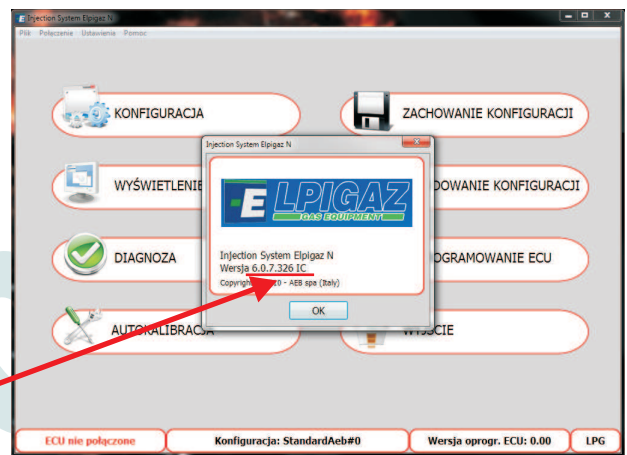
Injection System Elpigaz N

Plik Połączenie Ustawienia Pomoc

KONFIGURACJA

ZACHOWANIE KONFIGURACJI

WYŚWIETLENIE

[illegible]DOWANIE KONFIGURACJI

DIAGNOZA

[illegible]OGRAMOWANIE ECU

AUTOKALIBRACJA

WYJŚCIE

Injection System Elpigaz N

E LPIGAZ
GAS EQUIPMENT

Injection System Elpigaz N
Wersja 6.0.7.326 IC
Copyright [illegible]10 - AEB spa (Italy)

OK

ECU nie połączone

Konfiguracja: StandardAeb#0

Wersja oprogr. ECU: 0.00

LPG